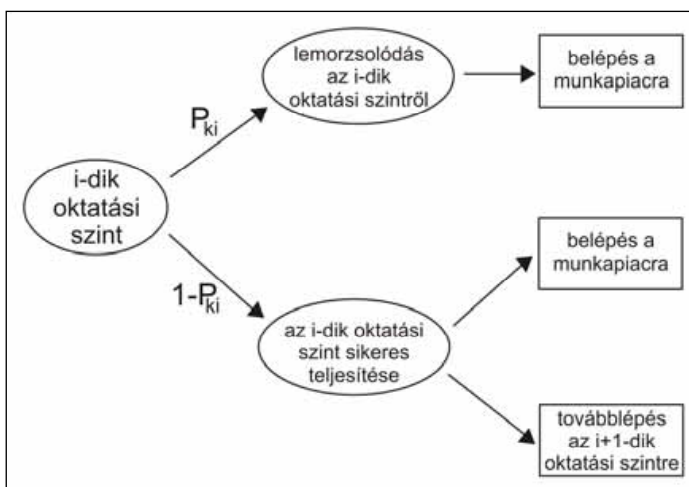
lemorzsolódás az i-dik oktatási szintről

belépés a munkapiacra

$P_{ki}$

i-dik oktatási szint

belépés a munkapiacra

$1-P_{ki}$

az i-dik oktatási szint sikeres teljesítése

továbblépés az i+1-dik oktatási szintre